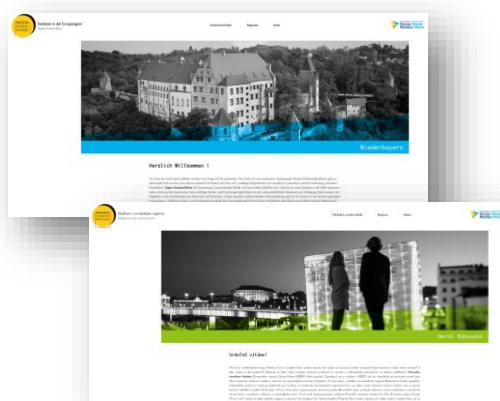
Studieren in der Europaregion
Ostbayern-Südböhmen

Studierende in der Europaregion

Hochschulen

Regionen

Kontakt

Niederbayern

Herzlich Willkommen !

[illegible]

Studium v evropském regionu

Studium v evropském regionu

Vysoké školy

Regiony

Kontakt

Horní Rakousko

Srdečně vítáme!

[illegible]